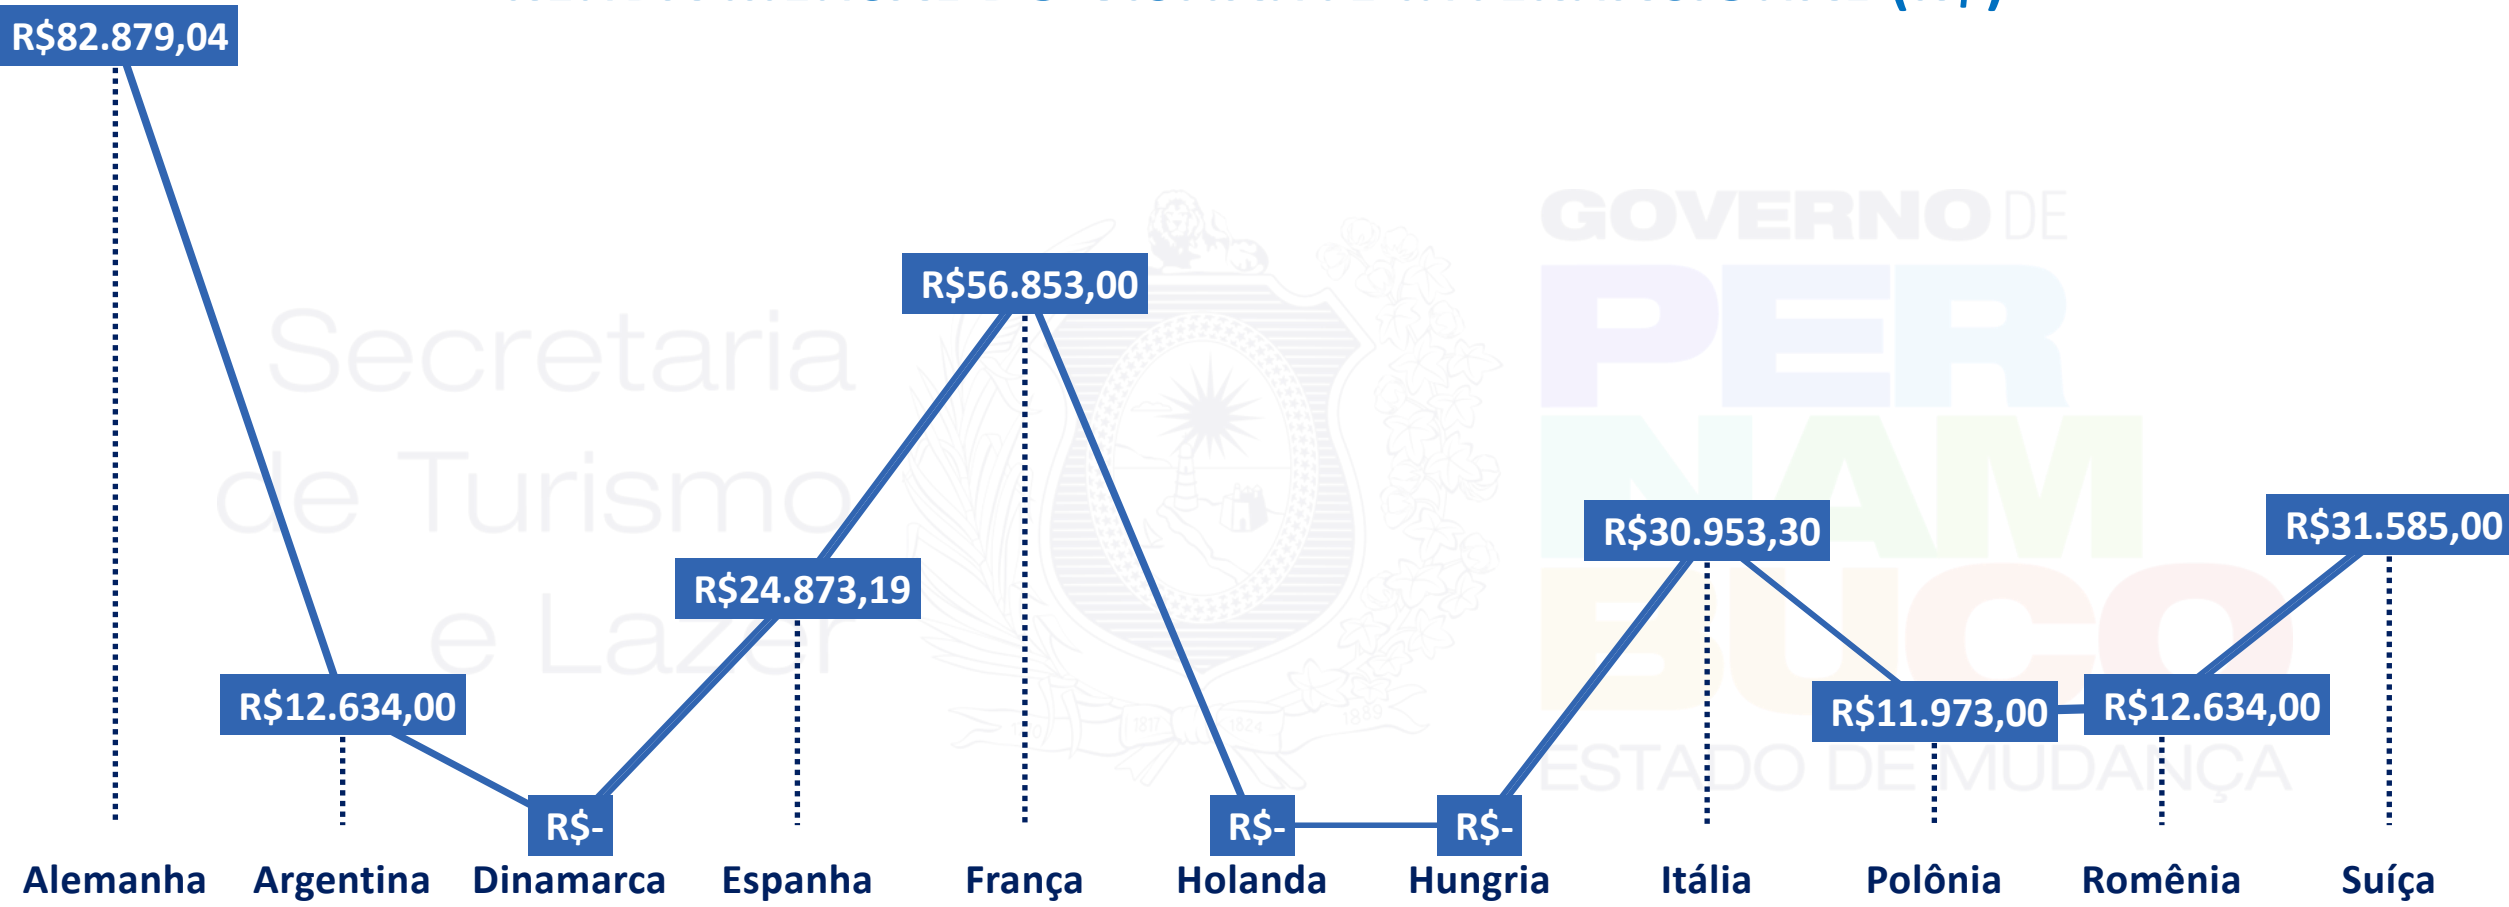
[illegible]

R$82.879,04

Secretaria de Turismo e Lazer

GOVERNO DE PERNAMBUCO ESTADO DE MUDANÇA

R$56.853,00

R$30.953,30

R$31.585,00

R$24.873,19

R$12.634,00

R$11.973,00

R$12.634,00

R$-

R$-

R$-

Alemanha

Argentina

Dinamarca

Espanha

França

Holanda

Hungria

Itália

Polônia

Romênia

Suíça